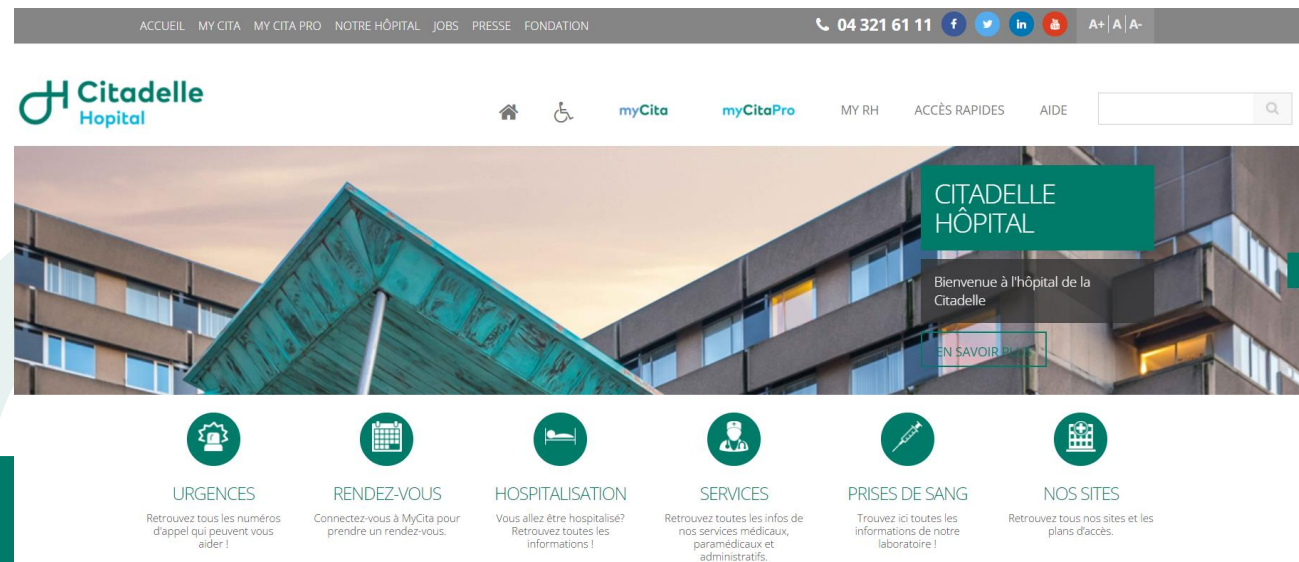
ACCUEIL MY CITA MY CITA PRO NOTRE HÔPITAL JOBS PRESSE FONDATION

04 321 61 11 f in A+ | A | A-

Citadelle Hopital

myCita myCitaPro MY RH ACCÈS RAPIDES AIDE

CITADELLE HÔPITAL

Bienvenue à l'hôpital de la Citadelle

EN SAVOIR PLUS

URGENCES
Retrouvez tous les numéros d'appel qui peuvent vous aider !

RENDEZ-VOUS
Connectez-vous à MyCita pour prendre un rendez-vous.

HOSPITALISATION
Vous allez être hospitalisé? Retrouvez toutes les informations !

SERVICES
Retrouvez toutes les infos de nos services médicaux, paramédicaux et administratifs.

PRISES DE SANG
Trouvez ici toutes les informations de notre laboratoire !

NOS SITES
Retrouvez tous nos sites et les plans d'accès.